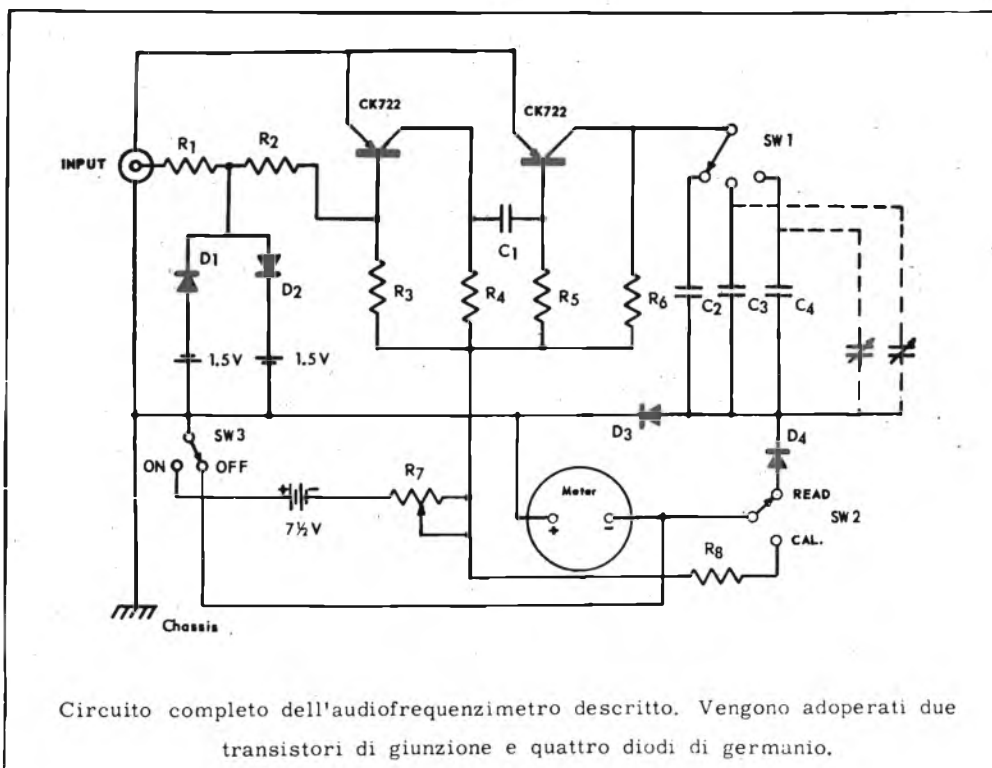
CK722
CK722
SW 1
INPUT
$R_1$
$R_2$
$C_1$
$D_1$
$D_2$
$R_3$
$R_4$
$R_5$
$R_6$
$C_2$
$C_3$
$C_4$
1.5 V
1.5 V
$D_3$
$D_4$
SW 3
ON
OFF
$R_7$
7½ V
Meter
+
-
READ
SW 2
CAL.
$R_8$
Chassis

Circuito completo dell'audiofrequenzimetro descritto. Vengono adoperati due transistori di giunzione e quattro diodi di germanio.